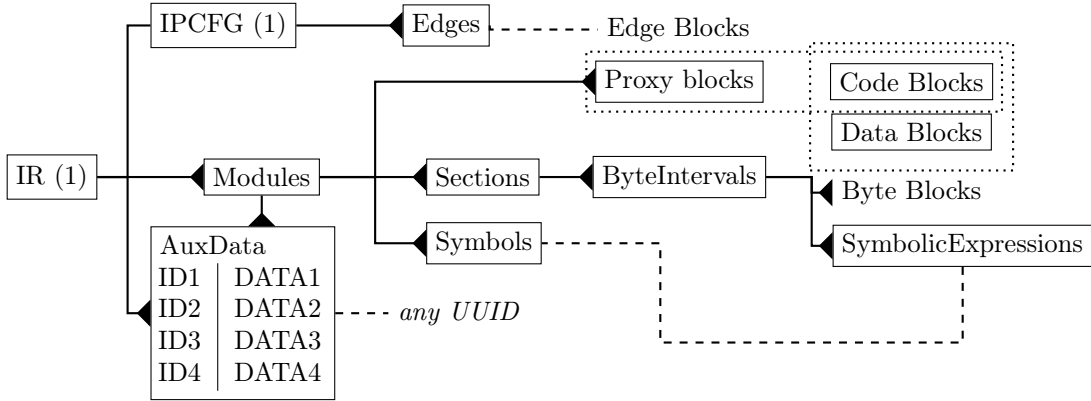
IPCFG (1)

Edges

Edge Blocks

Proxy blocks

Code Blocks

Data Blocks

IR (1)

Modules

Sections

ByteIntervals

Byte Blocks

AuxData

| ID1 | DATA1 |
|---|---|
| ID2 | DATA2 |
| ID3 | DATA3 |
| ID4 | DATA4 |

Symbols

SymbolicExpressions

*any UUID*